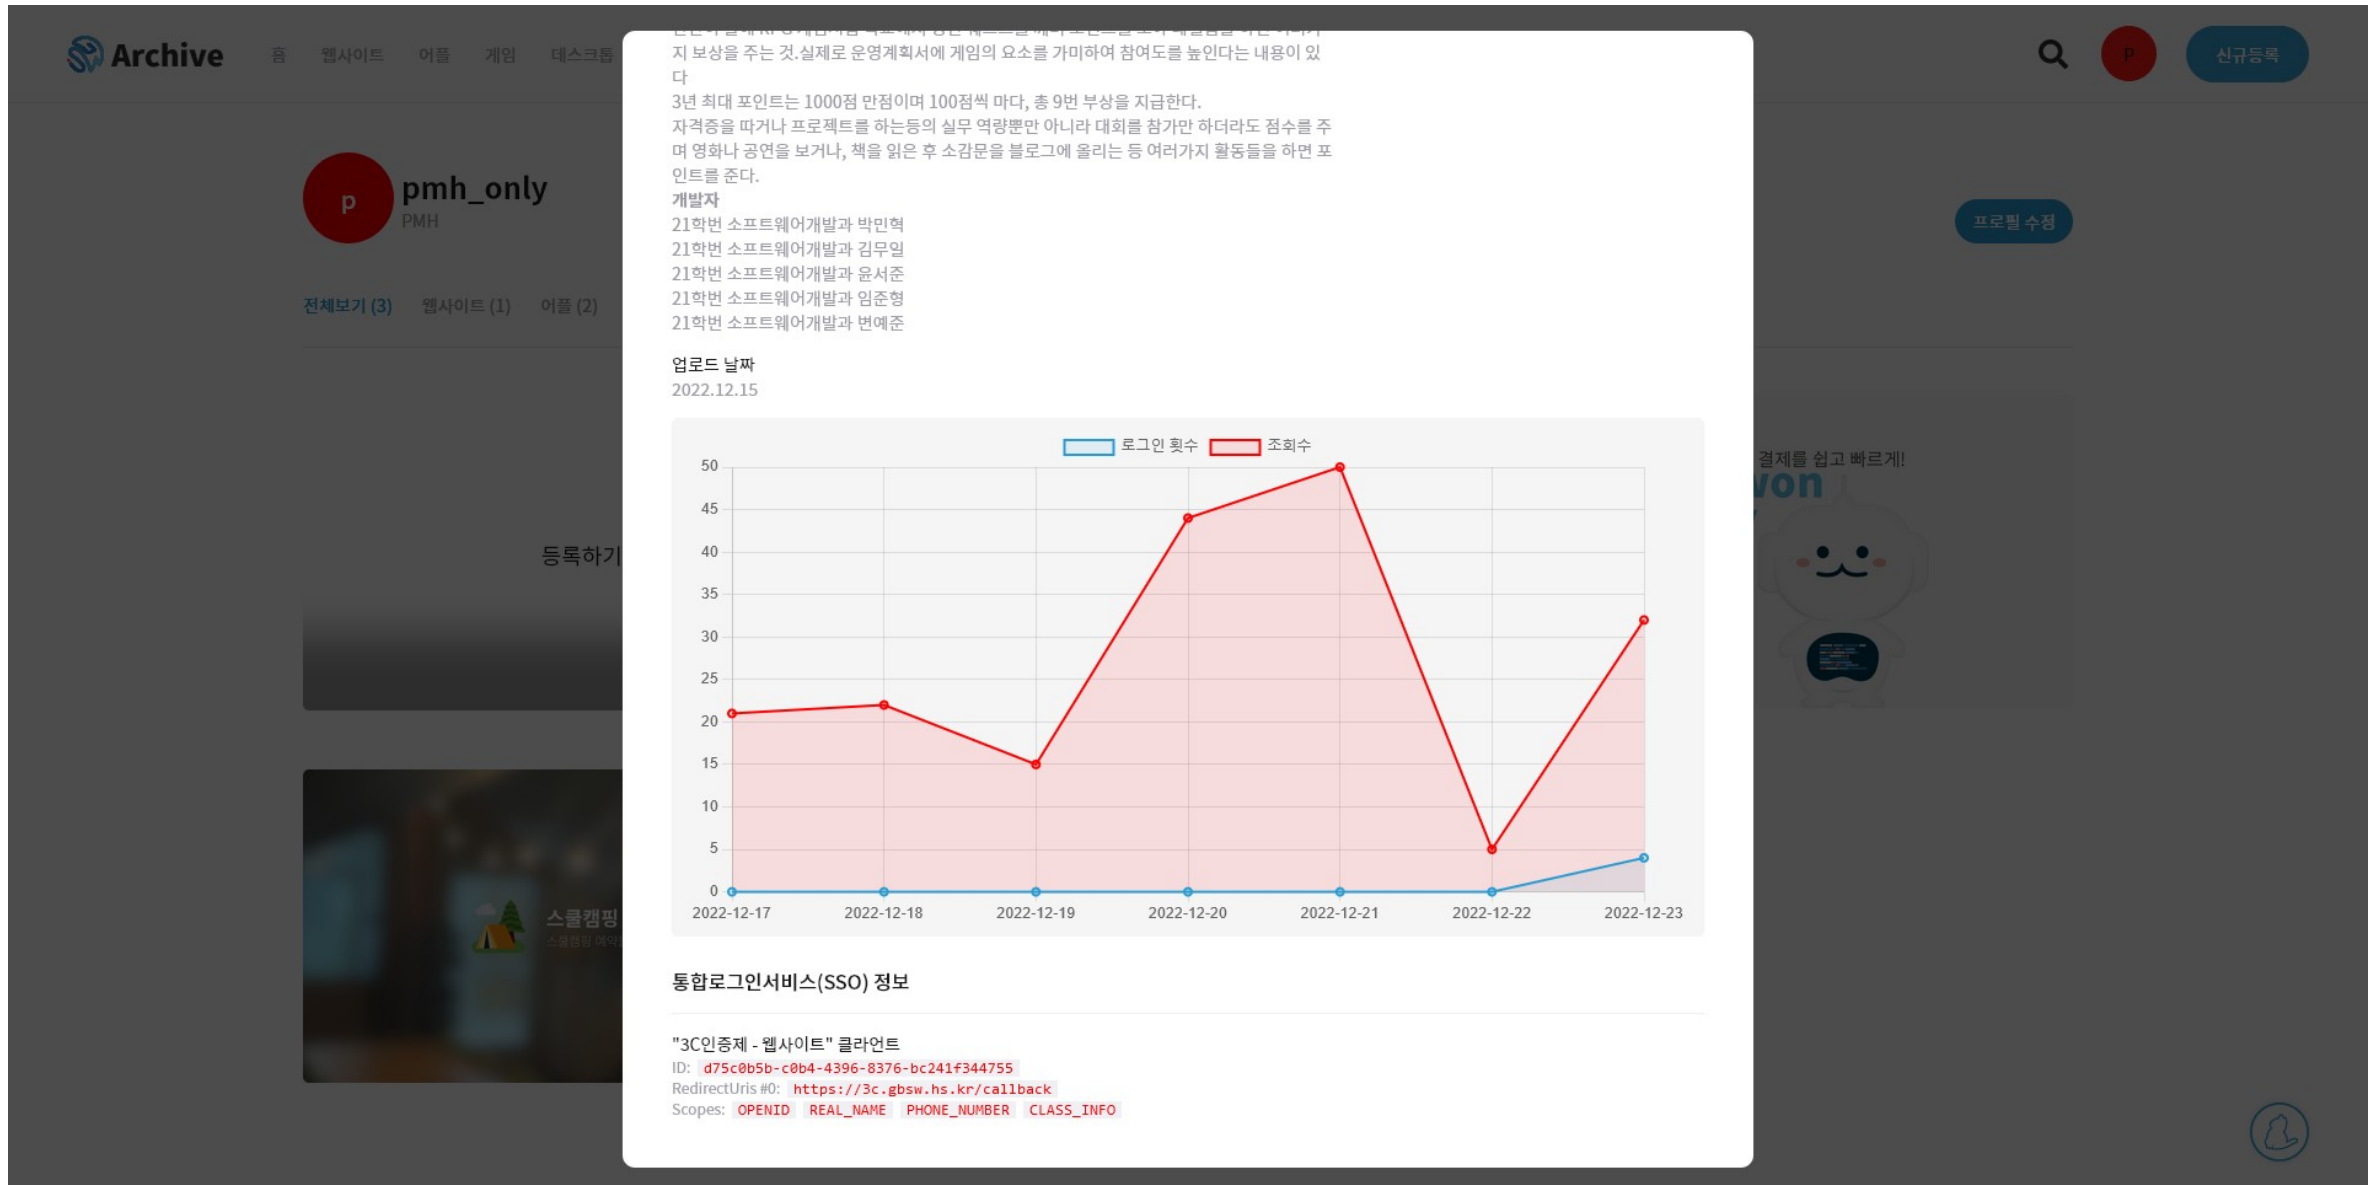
Archive 홈 웹사이트 어플 게임 데스크톱

신규등록

p pmh_only
PMH

프로필 수정

전체보기 (3) 웹사이트 (1) 어플 (2)

등록하기

결제를 쉽고 빠르게!

스쿨캠핑

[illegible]
지 보상을 주는 것.실제로 운영계획서에 게임의 요소를 가미하여 참여도를 높인다는 내용이 있다
3년 최대 포인트는 1000점 만점이며 100점씩 마다, 총 9번 부상을 지급한다.
자격증을 따거나 프로젝트를 하는등의 실무 역량뿐만 아니라 대회를 참가만 하더라도 점수를 주며 영화나 공연을 보거나, 책을 읽은 후 소감문을 블로그에 올리는 등 여러가지 활동들을 하면 포인트를 준다.
개발자
21학번 소프트웨어개발과 박민혁
21학번 소프트웨어개발과 김무일
21학번 소프트웨어개발과 윤서준
21학번 소프트웨어개발과 임준형
21학번 소프트웨어개발과 변예준

업로드 날짜
2022.12.15

로그인 횟수 조회수
50
45
40
35
30
25
20
15
10
5
0
2022-12-17 2022-12-18 2022-12-19 2022-12-20 2022-12-21 2022-12-22 2022-12-23

통합로그인서비스(SSO) 정보

"3C인증제 - 웹사이트" 클라언트
ID: d75c0b5b-c0b4-4396-8376-bc241f344755
RedirectUris #0: https://3c.gbsw.hs.kr/callback
Scopes: OPENID REAL_NAME PHONE_NUMBER CLASS_INFO